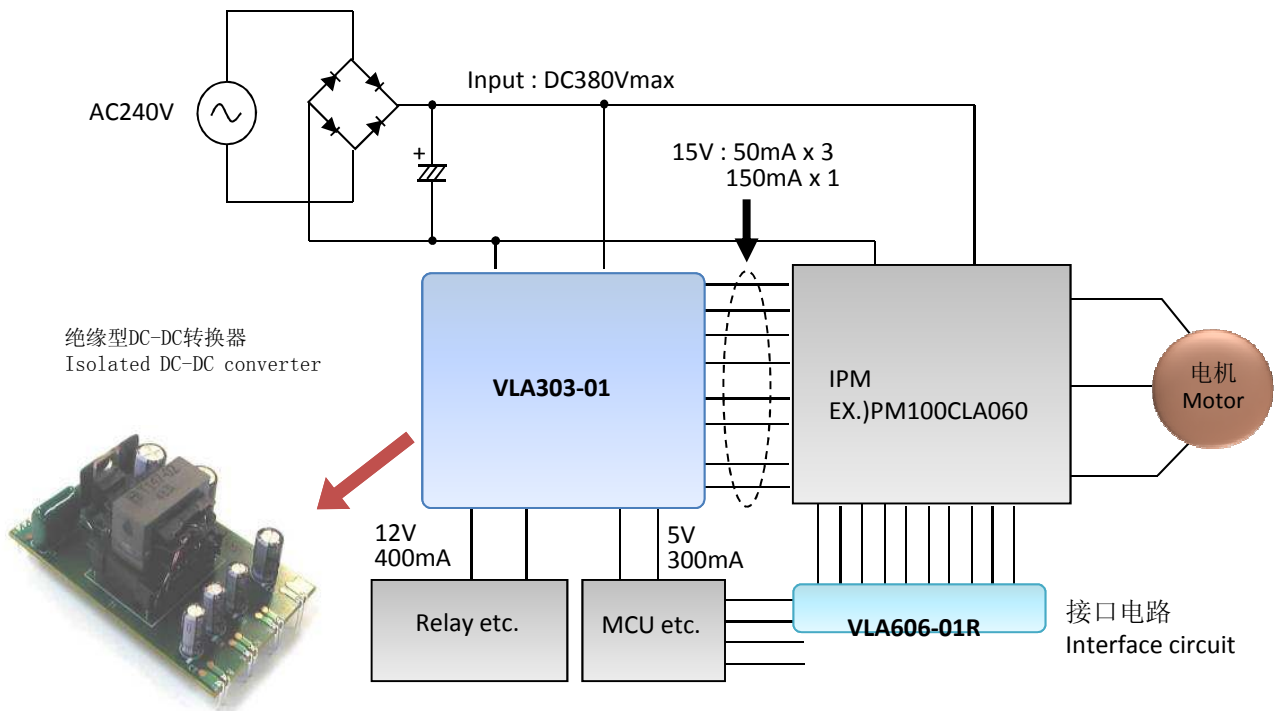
AC240V

Input : DC380Vmax

+

15V : 50mA x 3
150mA x 1

绝缘型DC-DC转换器
Isolated DC-DC converter

VLA303-01

IPM
EX.)PM100CLA060

电机
Motor

12V
400mA

5V
300mA

Relay etc.

MCU etc.

VLA606-01R

接口电路
Interface circuit